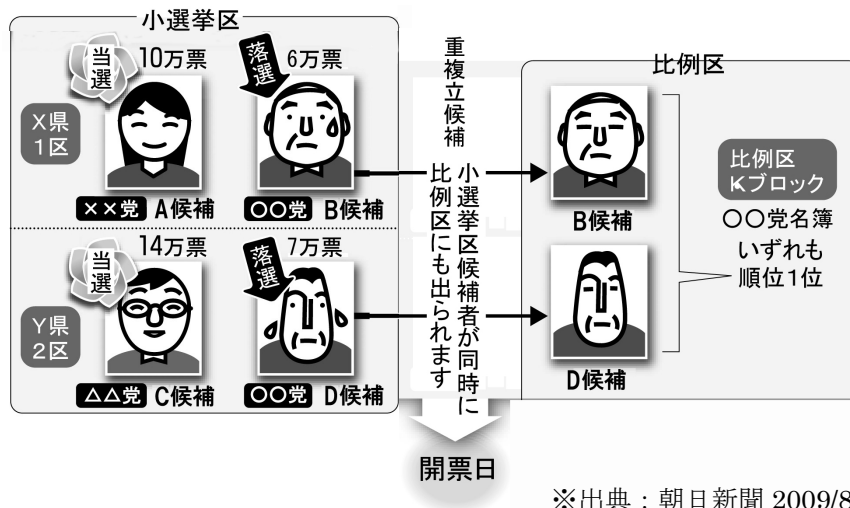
小選挙区

当選 10万票

落選 6万票

X県 1区

××党 A候補

○○党 B候補

14万票

当選

落選 7万票

Y県 2区

△△党 C候補

○○党 D候補

重複立候補

小選挙区候補者が同時に比例区にも出られます

開票日

比例区

B候補

D候補

比例区 Kブロック

○○党名簿 いずれも 順位1位

※出典：朝日新聞 2009/8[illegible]